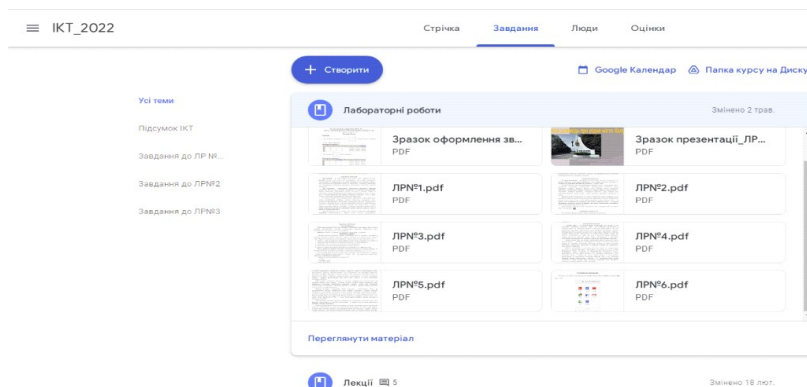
IKT_2022

Стрічка Завдання Люди Оцінки

+ Створити

Google Календар Папка курсу на Диску

Усі теми

Підсумок IKT

Завдання до ЛР №...

Завдання до ЛР№2

Завдання до ЛР№3

Лабораторні роботи

Змінено 2 трав.

Зразок оформлення зв...
PDF

Зразок презентації_ЛР...
PDF

ЛР№1.pdf
PDF

ЛР№2.pdf
PDF

ЛР№3.pdf
PDF

ЛР№4.pdf
PDF

ЛР№5.pdf
PDF

ЛР№6.pdf
PDF

Переглянути матеріал

Лекції 5

Змінено 18 лют.